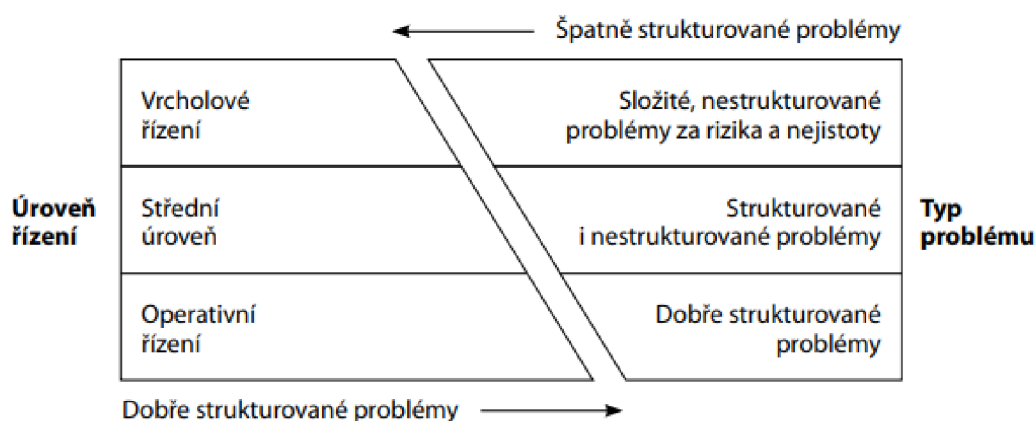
Špatně strukturované problémy

Úroveň řízení

| Vrcholové řízení | Složité, nestrukturované problémy za rizika a nejistoty |
|---|---|
| Střední úroveň | Strukturované i nestrukturované problémy |
| Operativní řízení | Dobře strukturované problémy |

Typ problému

Dobře strukturované problémy